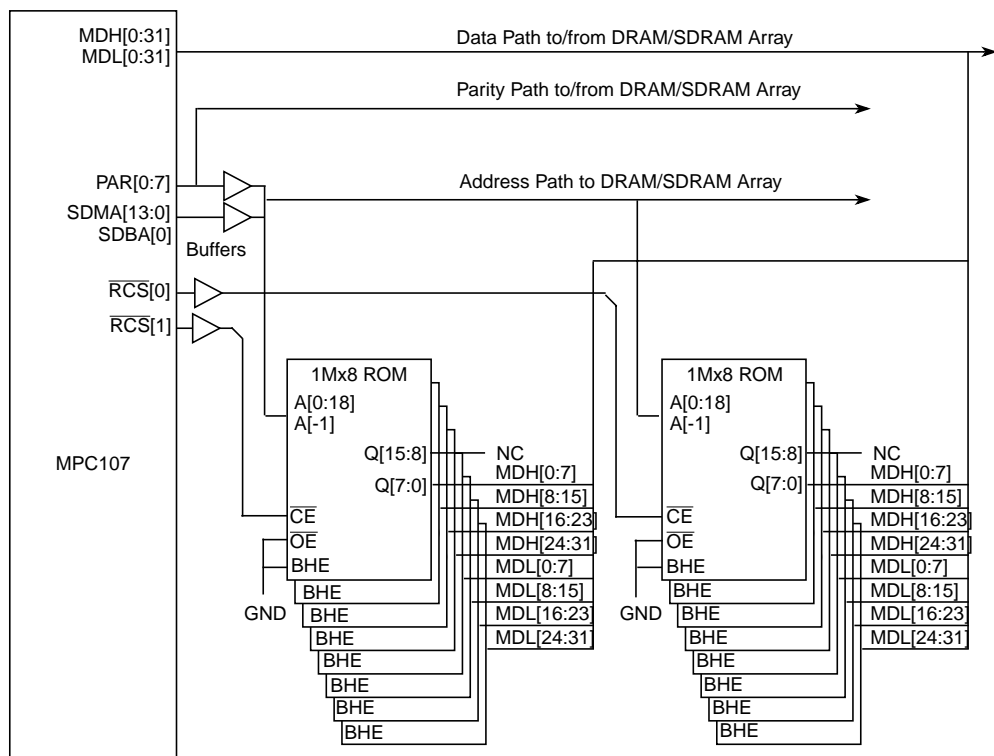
MDH[0:31]
MDL[0:31]

Data Path to/from DRAM/SDRAM Array

Parity Path to/from DRAM/SDRAM Array

PAR[0:7]
SDMA[13:0]
SDBA[0]

Buffers

Address Path to DRAM/SDRAM Array

$\overline{RCS}$[0]
$\overline{RCS}$[1]

MPC107

1Mx8 ROM
A[0:18]
A[-1]
Q[15:8]
Q[7:0]
$\overline{CE}$
$\overline{OE}$
BHE
NC
MDH[0:7]
MDH[8:15]
MDH[16:23]
MDH[24:31]
MDL[0:7]
MDL[8:15]
MDL[16:23]
MDL[24:31]
GND
BHE
BHE
BHE
BHE
BHE
BHE
BHE

1Mx8 ROM
A[0:18]
A[-1]
Q[15:8]
Q[7:0]
$\overline{CE}$
$\overline{OE}$
BHE
NC
MDH[0:7]
MDH[8:15]
MDH[16:23]
MDH[24:31]
MDL[0:7]
MDL[8:15]
MDL[16:23]
MDL[24:31]
GND
BHE
BHE
BHE
BHE
BHE
BHE
BHE